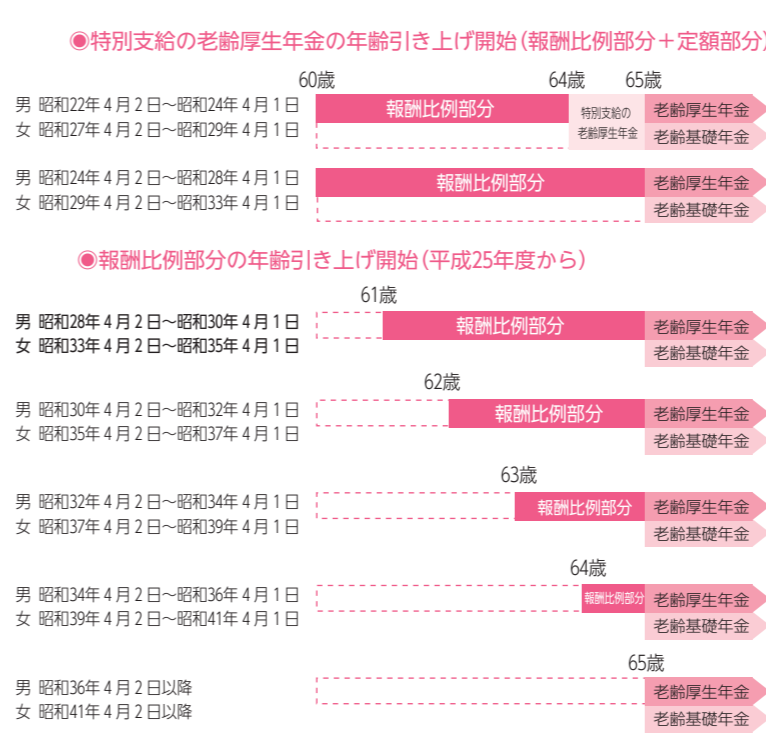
◉特別支給の老齢厚生年金の年齢引き上げ開始（報酬比例部分＋定額部分）

60歳 64歳 65歳

男 昭和22年４月２日～昭和24年４月１日
女 昭和27年４月２日～昭和29年４月１日

報酬比例部分
特別支給の老齢厚生年金
老齢厚生年金
老齢基礎年金

男 昭和24年４月２日～昭和28年４月１日
女 昭和29年４月２日～昭和33年４月１日

報酬比例部分
老齢厚生年金
老齢基礎年金

◉報酬比例部分の年齢引き上げ開始（平成25年度から）

61歳

男 昭和28年４月２日～昭和30年４月１日
女 昭和33年４月２日～昭和35年４月１日

報酬比例部分
老齢厚生年金
老齢基礎年金

62歳

男 昭和30年４月２日～昭和32年４月１日
女 昭和35年４月２日～昭和37年４月１日

報酬比例部分
老齢厚生年金
老齢基礎年金

63歳

男 昭和32年４月２日～昭和34年４月１日
女 昭和37年４月２日～昭和39年４月１日

報酬比例部分
老齢厚生年金
老齢基礎年金

64歳

男 昭和34年４月２日～昭和36年４月１日
女 昭和39年４月２日～昭和41年４月１日

報酬比例部分
老齢厚生年金
老齢基礎年金

65歳

男 昭和36年４月２日以降
女 昭和41年４月２日以降

老齢厚生年金
老齢基礎年金